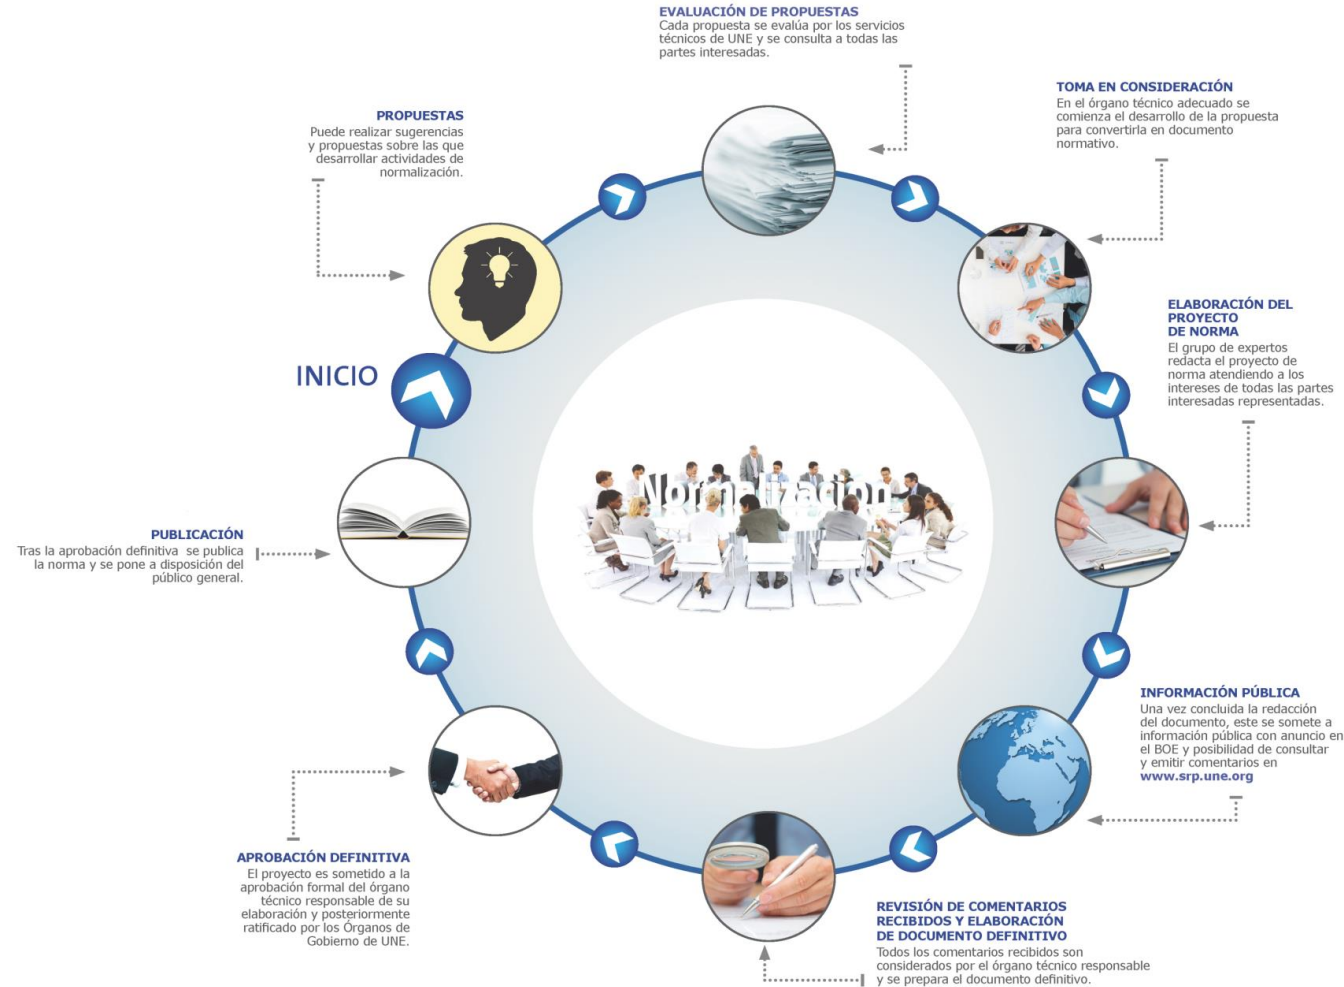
EVALUACIÓN DE PROPUESTAS
Cada propuesta se evalúa por los servicios técnicos de UNE y se consulta a todas las partes interesadas.

TOMA EN CONSIDERACIÓN
En el órgano técnico adecuado se comienza el desarrollo de la propuesta para convertirla en documento normativo.

PROPUESTAS
Puede realizar sugerencias y propuestas sobre las que desarrollar actividades de normalización.

ELABORACIÓN DEL PROYECTO DE NORMA
El grupo de expertos redacta el proyecto de norma atendiendo a los intereses de todas las partes interesadas representadas.

INICIO

Normalización

PUBLICACIÓN
Tras la aprobación definitiva se publica la norma y se pone a disposición del público general.

INFORMACIÓN PÚBLICA
Una vez concluida la redacción del documento, este se somete a información pública con anuncio en el BOE y posibilidad de consultar y emitir comentarios en www.srp.une.org

APROBACIÓN DEFINITIVA
El proyecto es sometido a la aprobación formal del órgano técnico responsable de su elaboración y posteriormente ratificado por los Órganos de Gobierno de UNE.

REVISIÓN DE COMENTARIOS RECIBIDOS Y ELABORACIÓN DE DOCUMENTO DEFINITIVO
Todos los comentarios recibidos son considerados por el órgano técnico responsable y se prepara el documento definitivo.